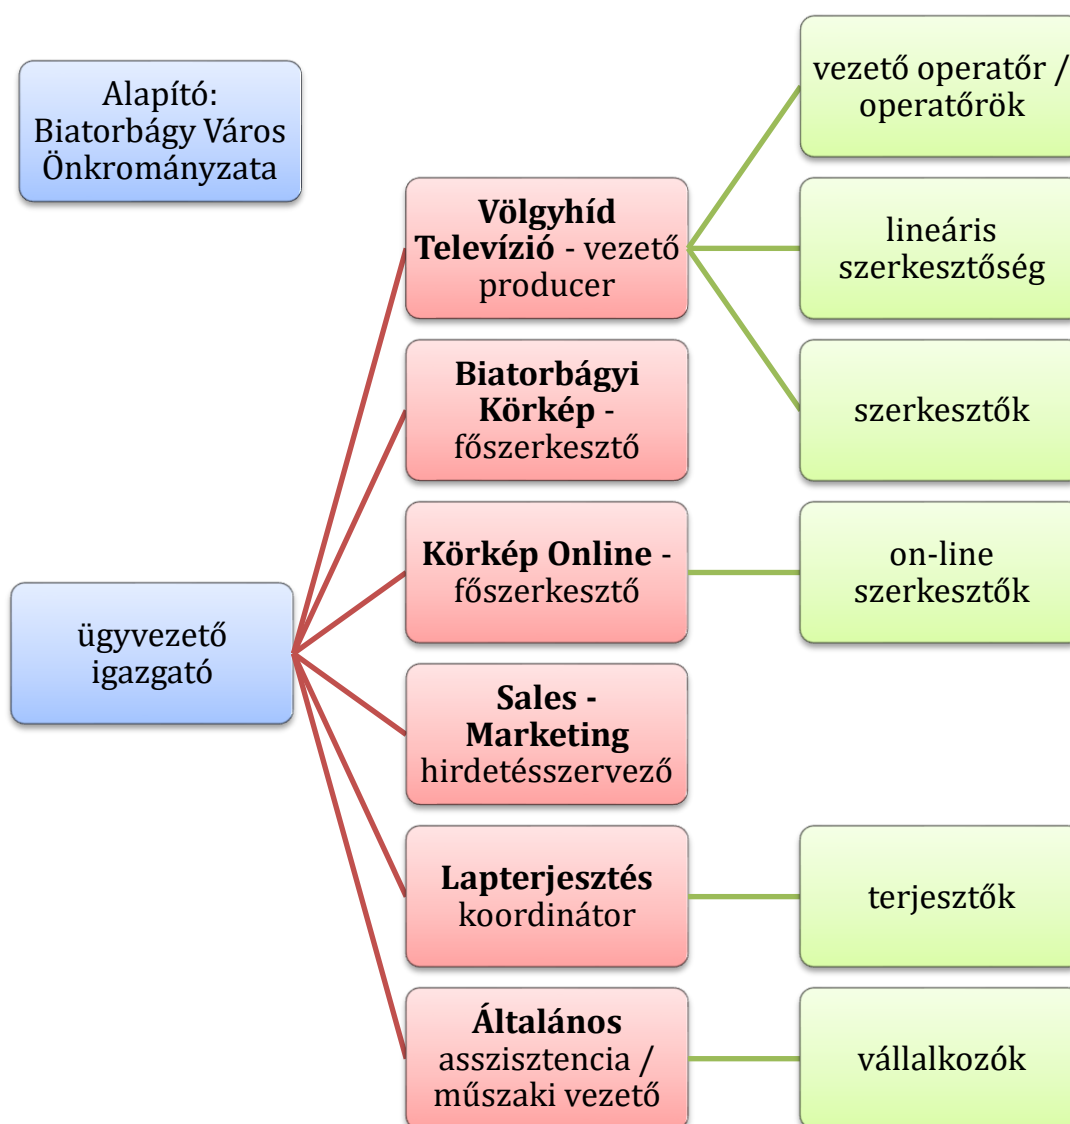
Alapító: Biatorbágy Város Önkrományzata

ügyvezető igazgató

Völgyhíd Televízió - vezető producer

Biatorbágyi Körkép - főszerkesztő

Körkép Online - főszerkesztő

Sales - Marketing hirdetésszervező

Lapterjesztés koordinátor

Általános asszisztencia / műszaki vezető

vezető operatőr / operatőrök

lineáris szerkesztőség

szerkesztők

on-line szerkesztők

terjesztők

vállalkozók